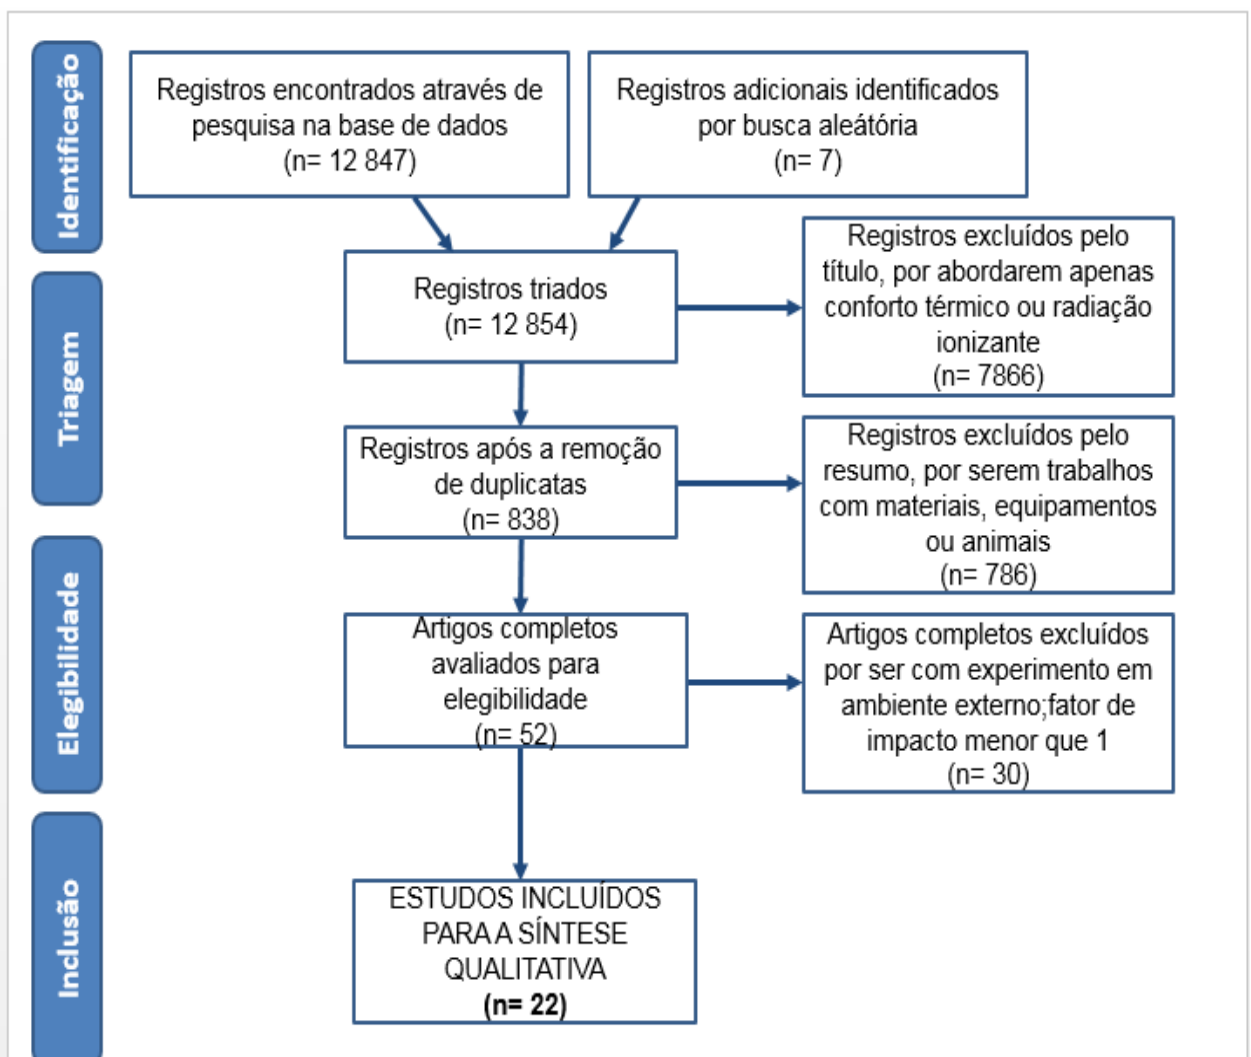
Identificação

Registros encontrados através de pesquisa na base de dados (n= 12 847)

Registros adicionais identificados por busca aleatória (n= 7)

Triagem

Registros triados (n= 12 854)

Registros excluídos pelo título, por abordarem apenas conforto térmico ou radiação ionizante (n= 7866)

Registros após a remoção de duplicatas (n= 838)

Registros excluídos pelo resumo, por serem trabalhos com materiais, equipamentos ou animais (n= 786)

Elegibilidade

Artigos completos avaliados para elegibilidade (n= 52)

Artigos completos excluídos por ser com experimento em ambiente externo;fator de impacto menor que 1 (n= 30)

Inclusão

ESTUDOS INCLUÍDOS PARA A SÍNTESE QUALITATIVA **(n= 22)**